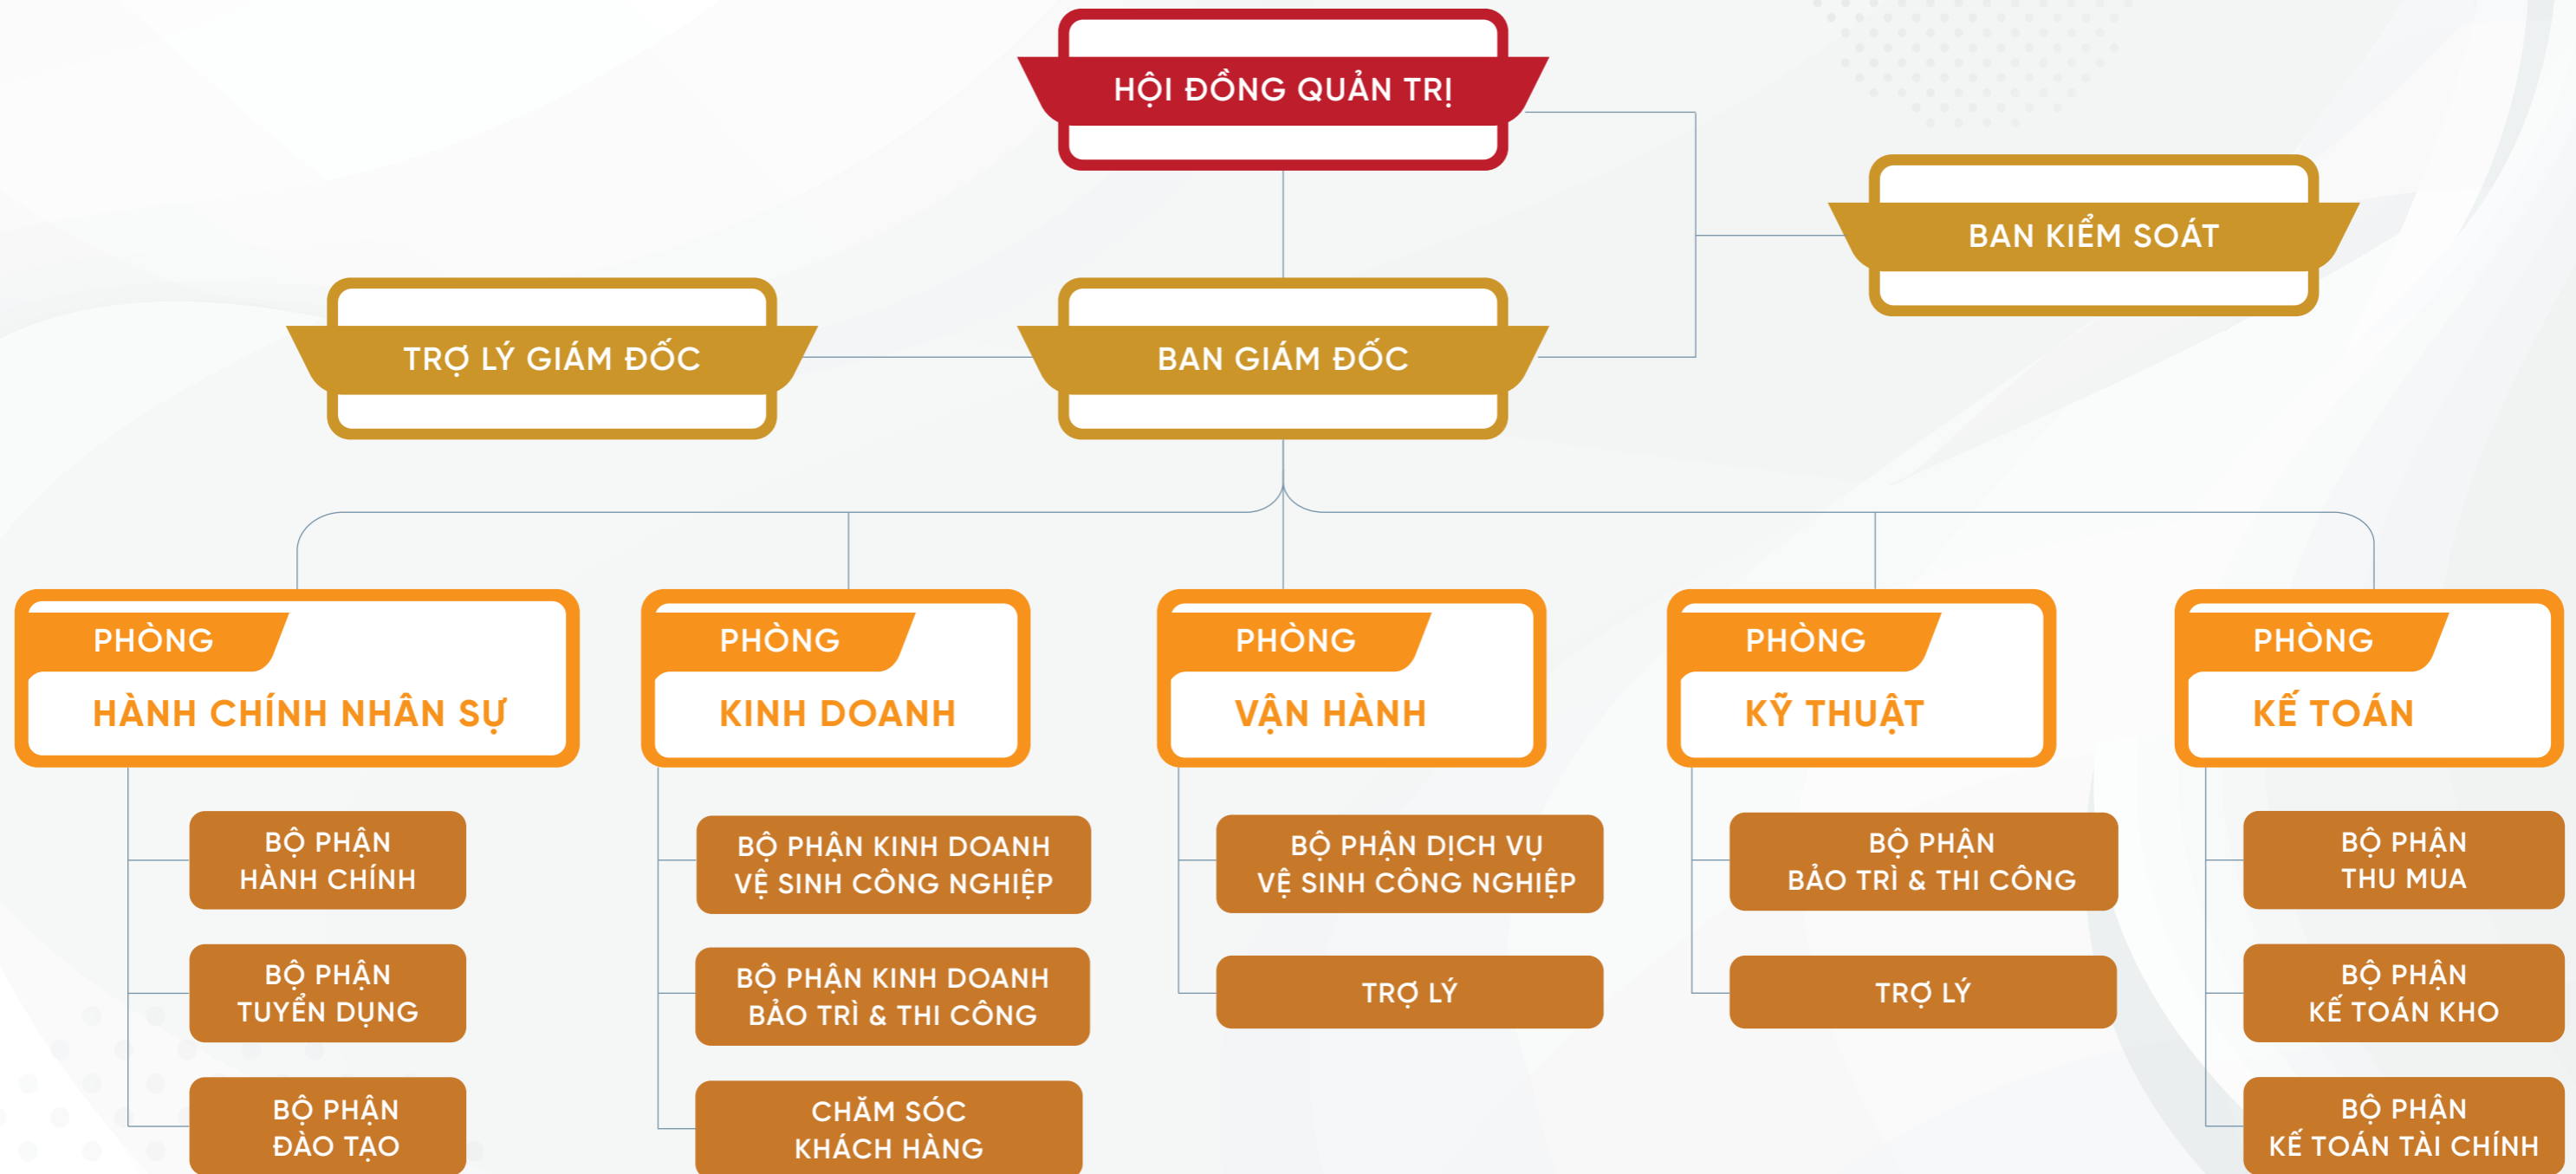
HỘI ĐỒNG QUẢN TRỊ

BAN KIỂM SOÁT

TRỢ LÝ GIÁM ĐỐC

BAN GIÁM ĐỐC

PHÒNG
HÀNH CHÍNH NHÂN SỰ

BỘ PHẬN
HÀNH CHÍNH

BỘ PHẬN
TUYỂN DỤNG

BỘ PHẬN
ĐÀO TẠO

PHÒNG
KINH DOANH

BỘ PHẬN KINH DOANH
VỆ SINH CÔNG NGHIỆP

BỘ PHẬN KINH DOANH
BẢO TRÌ & THI CÔNG

CHĂM SÓC
KHÁCH HÀNG

PHÒNG
VẬN HÀNH

BỘ PHẬN DỊCH VỤ
VỆ SINH CÔNG NGHIỆP

TRỢ LÝ

PHÒNG
KỸ THUẬT

BỘ PHẬN
BẢO TRÌ & THI CÔNG

TRỢ LÝ

PHÒNG
KẾ TOÁN

BỘ PHẬN
THU MUA

BỘ PHẬN
KẾ TOÁN KHO

BỘ PHẬN
KẾ TOÁN TÀI CHÍNH